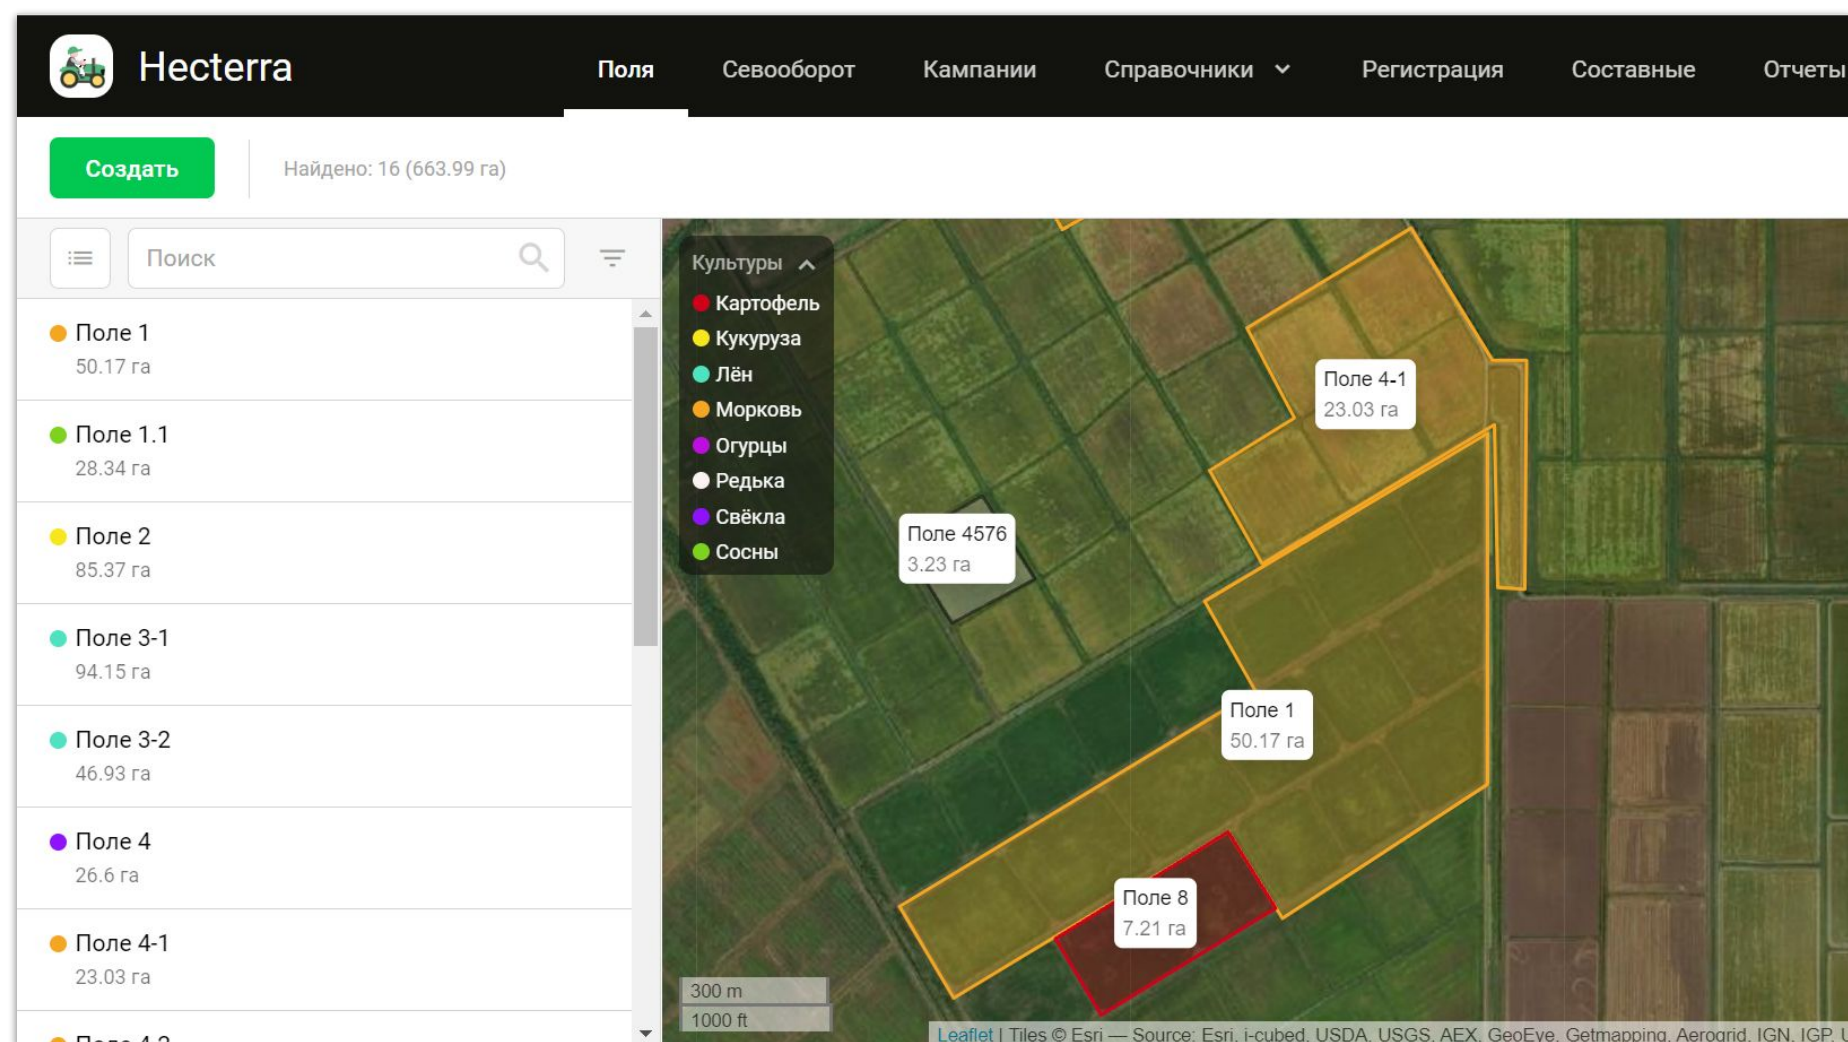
Hecterra

Поля Севооборот Кампании Справочники Регистрация Составные Отчеты

Создать

Найдено: 16 (663.99 га)

Поиск

Поле 1
50.17 га

Поле 1.1
28.34 га

Поле 2
85.37 га

Поле 3-1
94.15 га

Поле 3-2
46.93 га

Поле 4
26.6 га

Поле 4-1
23.03 га

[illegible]

Культуры
Картофель
Кукуруза
Лён
Морковь
Огурцы
Редька
Свёкла
Сосны

Поле 4-1
23.03 га

Поле 4576
3.23 га

Поле 1
50.17 га

Поле 8
7.21 га

300 m
1000 ft

Leaflet | Tiles © Esri — Source: Esri, i-cubed, USDA, USGS, AEX, GeoEye, Getmapping, Aerogrid, IGN, IGP, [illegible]